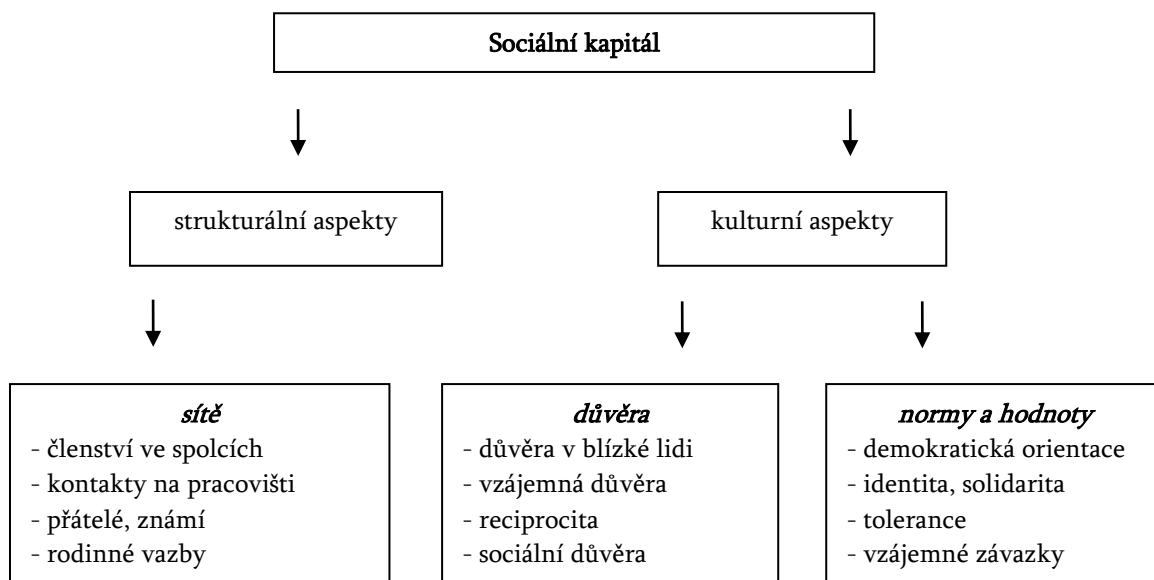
Sociální kapitál

strukturální aspekty

kulturní aspekty

*sítě*
- členství ve spolcích
- kontakty na pracovišti
- přátelé, známí
- rodinné vazby

*důvěra*
- důvěra v blízké lidi
- vzájemná důvěra
- reciprocita
- sociální důvěra

*normy a hodnoty*
- demokratická orientace
- identita, solidarita
- tolerance
- vzájemné závazky